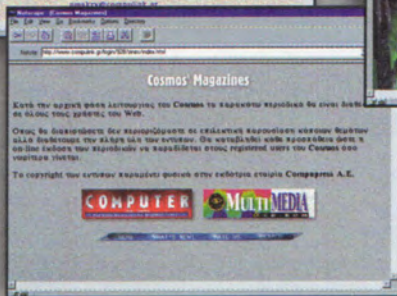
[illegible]@compulink.gr

Netscape - [Cosmos Magazines]

File Edit View Go Bookmarks Options Directory Window Help

Location: http://www.compulink.gr/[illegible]/index.html

Cosmos Magazines

Κατά την αρχική φάση λειτουργίας του Cosmos τα παρακάτω περιοδικά θα είναι διαθέσιμα σε όλους τους χρήστες του Web.

Όπως θα διαπιστώσετε δεν περιορίζόμαστε σε επιλεκτικά περιεχόμενα κάποιων θεμάτων αλλά διαθέτουμε την έκδοση όλη των τευχών. Θα καταβάλλει κάθε προσπάθεια ώστε η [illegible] έκδοση των περιοδικών να παραδίδεται στους registered users του Cosmos σε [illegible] χρόνο.

Το copyright των εντύπων παραμένει φυσικά στην εκδότρια εταιρία Compupress A.E.

COMPUTER

MULTIMEDIA